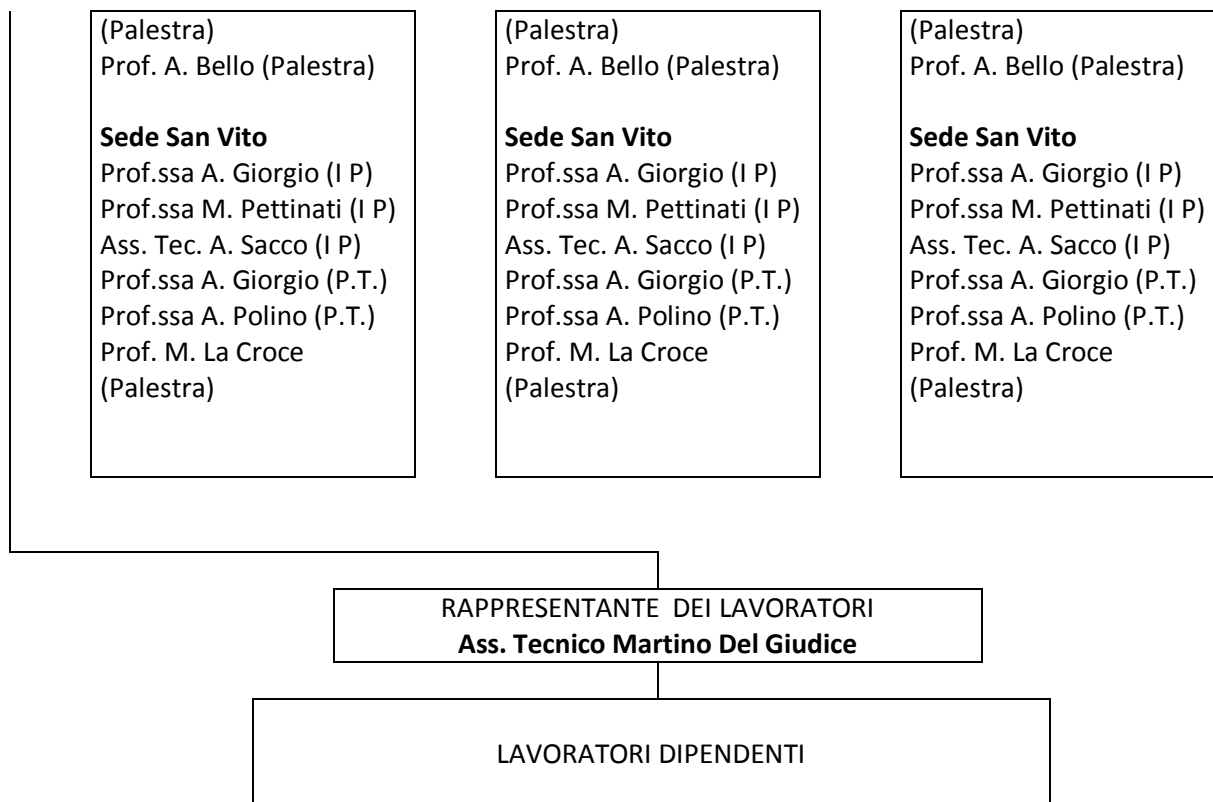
(Palestra)
Prof. A. Bello (Palestra)

**Sede San Vito**
Prof.ssa A. Giorgio (I P)
Prof.ssa M. Pettinati (I P)
Ass. Tec. A. Sacco (I P)
Prof.ssa A. Giorgio (P.T.)
Prof.ssa A. Polino (P.T.)
Prof. M. La Croce (Palestra)

(Palestra)
Prof. A. Bello (Palestra)

**Sede San Vito**
Prof.ssa A. Giorgio (I P)
Prof.ssa M. Pettinati (I P)
Ass. Tec. A. Sacco (I P)
Prof.ssa A. Giorgio (P.T.)
Prof.ssa A. Polino (P.T.)
Prof. M. La Croce (Palestra)

(Palestra)
Prof. A. Bello (Palestra)

**Sede San Vito**
Prof.ssa A. Giorgio (I P)
Prof.ssa M. Pettinati (I P)
Ass. Tec. A. Sacco (I P)
Prof.ssa A. Giorgio (P.T.)
Prof.ssa A. Polino (P.T.)
Prof. M. La Croce (Palestra)

RAPPRESENTANTE DEI LAVORATORI
**Ass. Tecnico Martino Del Giudice**

LAVORATORI DIPENDENTI